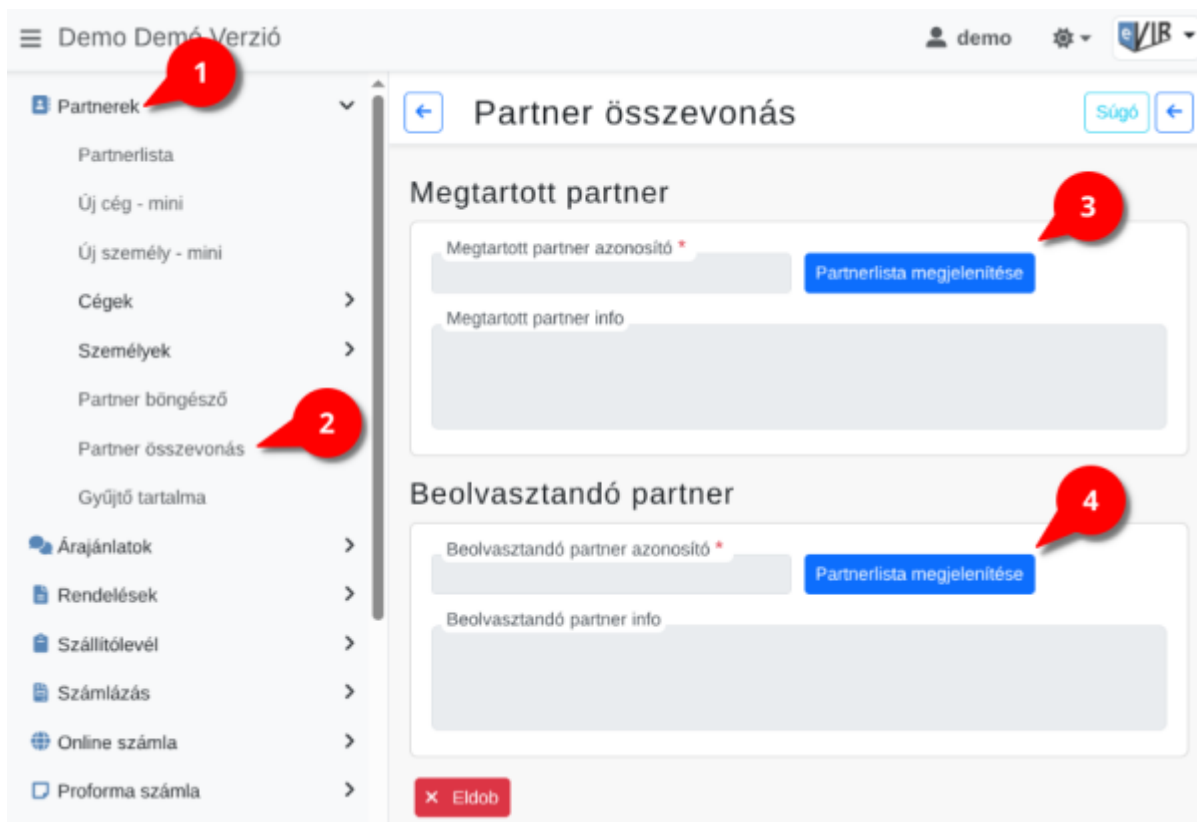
Demo Demó Verzió

demo

eVIR

1

Partnerek

Partnerlista

Új cég - mini

Új személy - mini

Cégek

Személyek

Partner böngésző

2

Partner összevonás

Gyűjtő tartalma

Árajánlatok

Rendelések

Szállítólevél

Számlázás

Online számla

Proforma számla

Partner összevonás

Súgó

Megtartott partner

3

Megtartott partner azonosító *

Partnerlista megjelenítése

Megtartott partner info

Beolvasztandó partner

4

Beolvasztandó partner azonosító *

Partnerlista megjelenítése

Beolvasztandó partner info

× Eldob